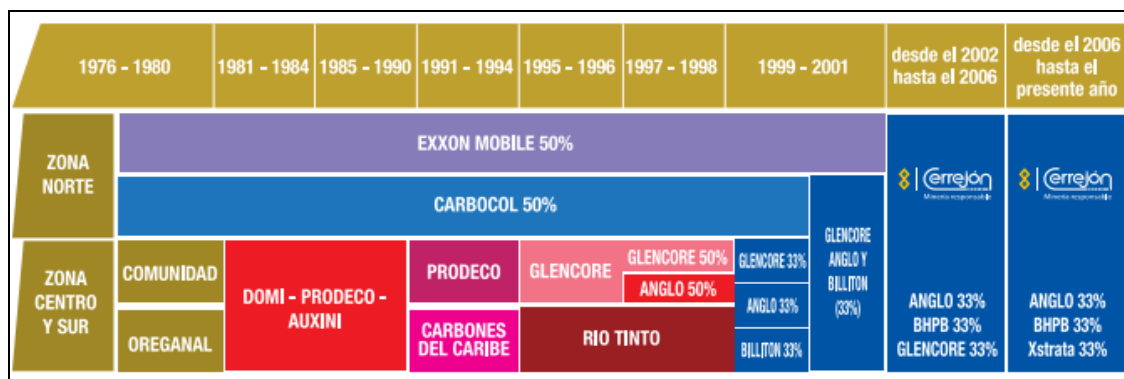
1976 - 1980 | 1981 - 1984 | 1985 - 1990 | 1991 - 1994 | 1995 - 1996 | 1997 - 1998 | 1999 - 2001 | desde el 2002 hasta el 2006 | desde el 2006 hasta el presente año

ZONA NORTE

EXXON MOBILE 50%

CARBOCOL 50%

GLENCORE ANGLO Y BILLITON (33%)

Cerrejón
Minería responsable

ANGLO 33%
BHPB 33%
GLENCORE 33%

Cerrejón
Minería responsable

ANGLO 33%
BHPB 33%
Xstrata 33%

ZONA CENTRO Y SUR

COMUNIDAD

OREGANAL

DOMI - PRODECO - AUXINI

PRODECO

CARBONES DEL CARIBE

GLENCORE

GLENCORE 50%

ANGLO 50%

RIO TINTO

GLENCORE 33%

ANGLO 33%

BILLITON 33%